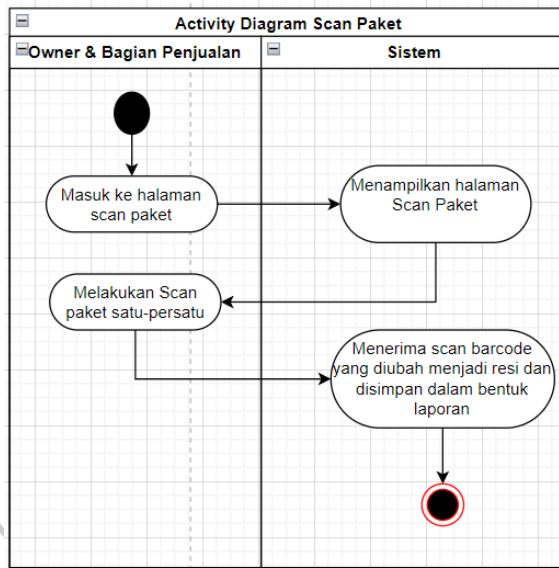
Activity Diagram Scan Paket

Owner & Bagian Penjualan

Sistem

Masuk ke halaman scan paket

Menampilkan halaman Scan Paket

Melakukan Scan paket satu-persatu

Menerima scan barcode yang diubah menjadi resi dan disimpan dalam bentuk laporan